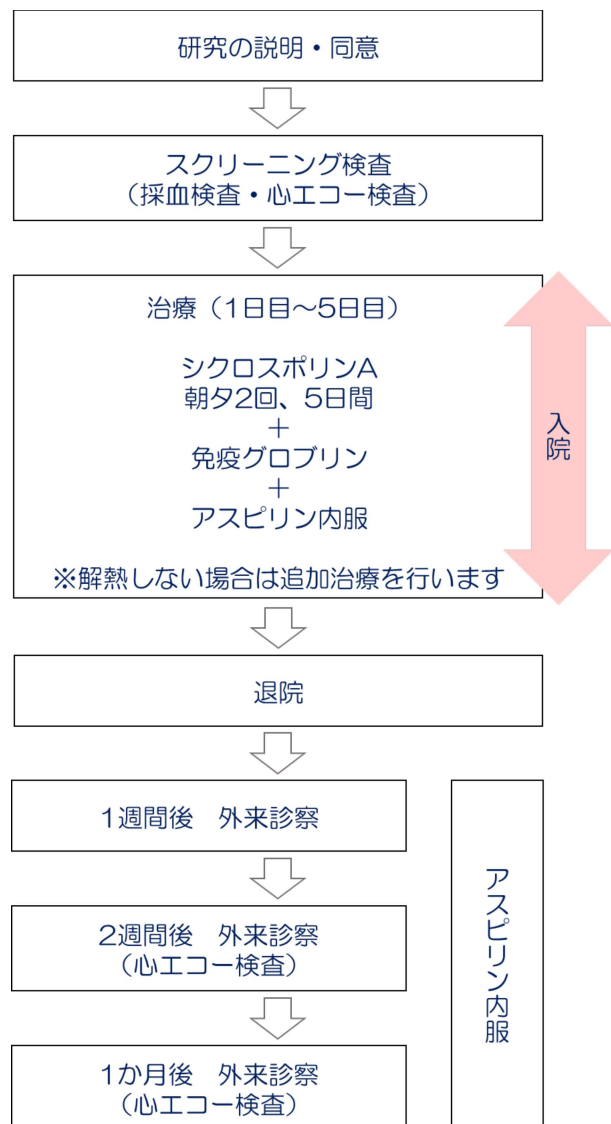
研究の説明・同意

スクリーニング検査
（採血検査・心エコー検査）

治療（1日目～5日目）

シクロスポリンA
朝夕2回、5日間
＋
免疫グロブリン
＋
アスピリン内服

※解熱しない場合は追加治療を行います

入院

退院

1週間後　外来診察

2週間後　外来診察
（心エコー検査）

1か月後　外来診察
（心エコー検査）

アスピリン内服